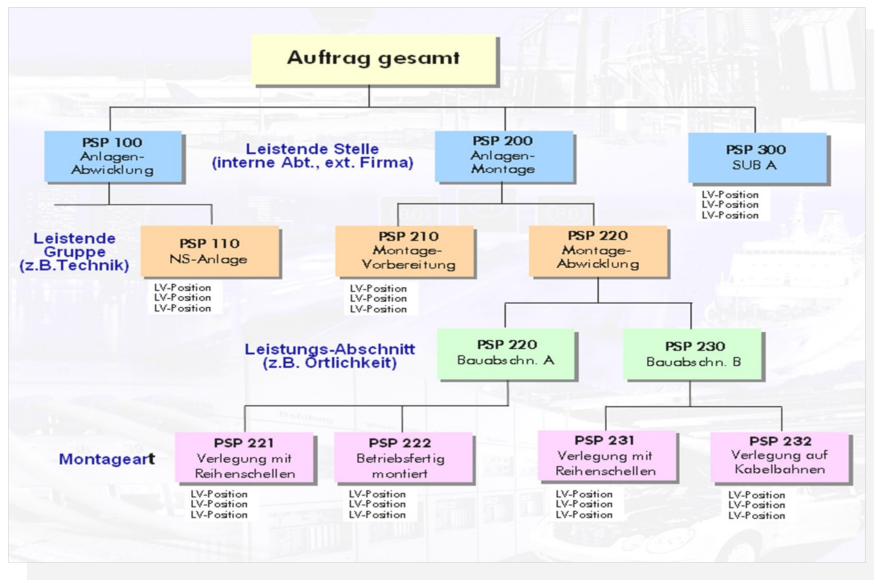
Auftrag gesamt

PSP 100
Anlagen-Abwicklung

Leistende Stelle
(interne Abt., ext. Firma)

PSP 200
Anlagen-Montage

PSP 300
SUB A

LV-Position
LV-Position
LV-Position

Leistende Gruppe
(z.B.Technik)

PSP 110
NS-Anlage

LV-Position
LV-Position
LV-Position

PSP 210
Montage-Vorbereitung

LV-Position
LV-Position
LV-Position

PSP 220
Montage-Abwicklung

Leistungs-Abschnitt
(z.B. Örtlichkeit)

PSP 220
Bauabschn. A

PSP 230
Bauabschn. B

Montageart

PSP 221
Verlegung mit Reihenschellen

LV-Position
LV-Position
LV-Position

PSP 222
Betriebsfertig montiert

LV-Position
LV-Position
LV-Position

PSP 231
Verlegung mit Reihenschellen

LV-Position
LV-Position
LV-Position

PSP 232
Verlegung auf Kabelbahnen

LV-Position
LV-Position
LV-Position